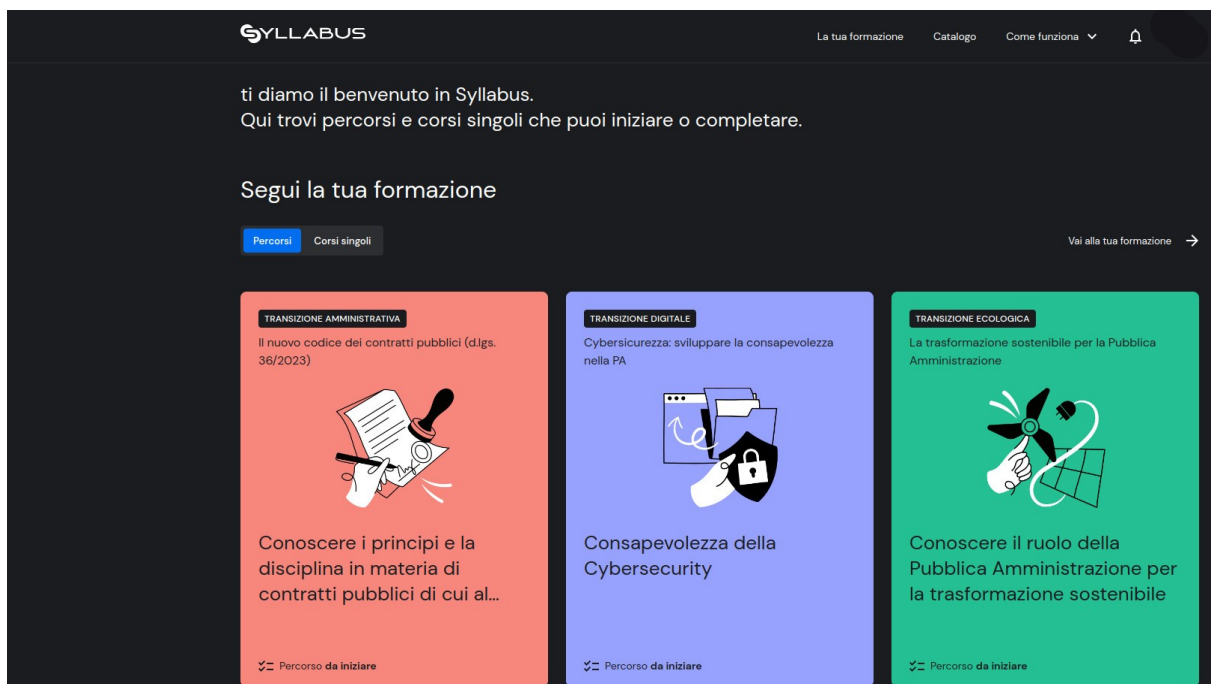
SYLLABUS

La tua formazione Catalogo Come funziona

ti diamo il benvenuto in Syllabus.
Qui trovi percorsi e corsi singoli che puoi iniziare o completare.

Segui la tua formazione

Percorsi Corsi singoli

Vai alla tua formazione

TRANSIZIONE AMMINISTRATIVA
Il nuovo codice dei contratti pubblici (d.lgs. 36/2023)

Conoscere i principi e la disciplina in materia di contratti pubblici di cui al...

Percorso da iniziare

TRANSIZIONE DIGITALE
Cybersicurezza: sviluppare la consapevolezza nella PA

Consapevolezza della Cybersecurity

Percorso da iniziare

TRANSIZIONE ECOLOGICA
La trasformazione sostenibile per la Pubblica Amministrazione

Conoscere il ruolo della Pubblica Amministrazione per la trasformazione sostenibile

Percorso da iniziare